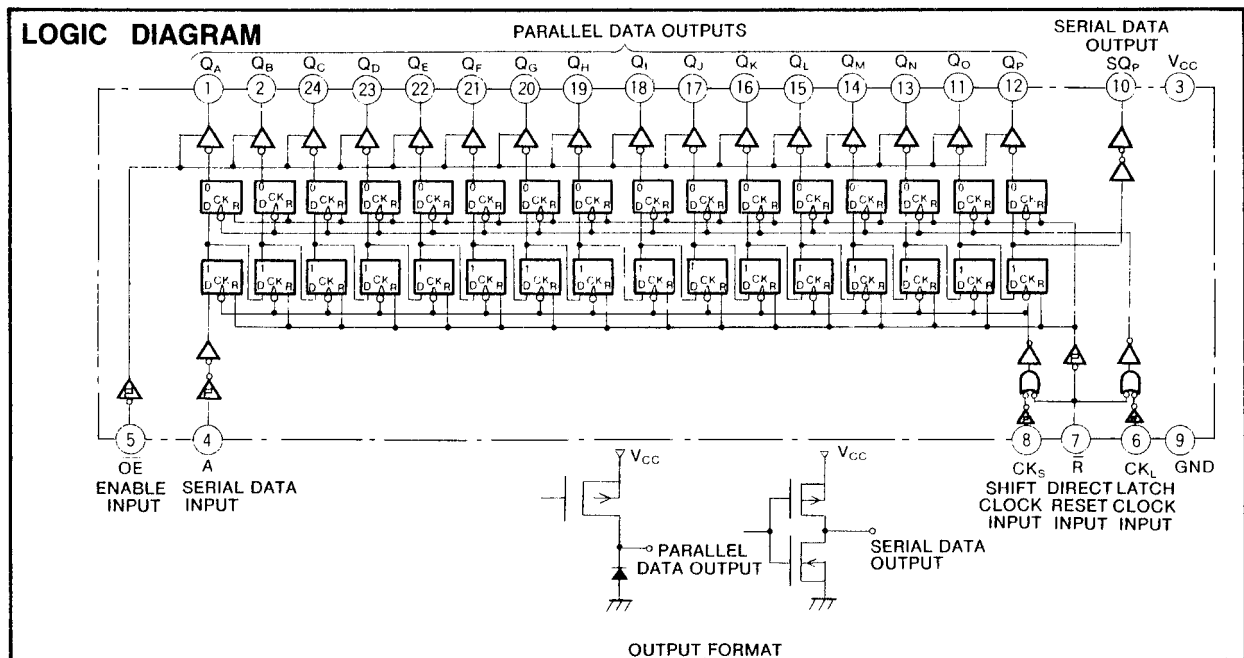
LOGIC DIAGRAM

PARALLEL DATA OUTPUTS

SERIAL DATA OUTPUT

$Q_A$ $Q_B$ $Q_C$ $Q_D$ $Q_E$ $Q_F$ $Q_G$ $Q_H$ $Q_I$ $Q_J$ $Q_K$ $Q_L$ $Q_M$ $Q_N$ $Q_O$ $Q_P$ $SQ_P$ $V_{CC}$

1 2 24 23 22 21 20 19 18 17 16 15 14 13 11 12 10 3

0 D CK R 0 D CK R 0 D CK R 0 D CK R 0 D CK R 0 D CK R 0 D CK R 0 D CK R 0 D CK R 0 D CK R 0 D CK R 0 D CK R 0 D CK R 0 D CK R 0 D CK R 0 D CK R

1 D CK R 1 D CK R 1 D CK R 1 D CK R 1 D CK R 1 D CK R 1 D CK R 1 D CK R 1 D CK R 1 D CK R 1 D CK R 1 D CK R 1 D CK R 1 D CK R 1 D CK R 1 D CK R

5 4 8 7 6 9

$\overline{OE}$ ENABLE INPUT

A SERIAL DATA INPUT

$CK_S$ SHIFT CLOCK INPUT

$\overline{R}$ DIRECT RESET INPUT

$CK_L$ LATCH CLOCK INPUT

GND

$V_{CC}$

PARALLEL DATA OUTPUT

$V_{CC}$

SERIAL DATA OUTPUT

OUTPUT FORMAT